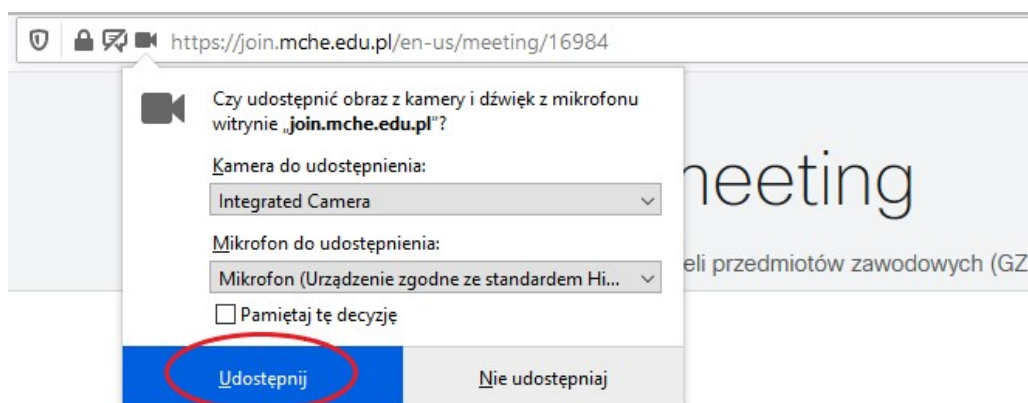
https://join.mche.edu.pl/en-us/meeting/16984

Czy udostępnić obraz z kamery i dźwięk z mikrofonu witrynie „join.mche.edu.pl"?

Kamera do udostępnienia:

Integrated Camera

Mikrofon do udostępnienia:

Mikrofon (Urządzenie zgodne ze standardem Hi...

Pamiętaj tę decyzję

Udostępnij

Nie udostępniaj

neeting

eli przedmiotów zawodowych (GZ